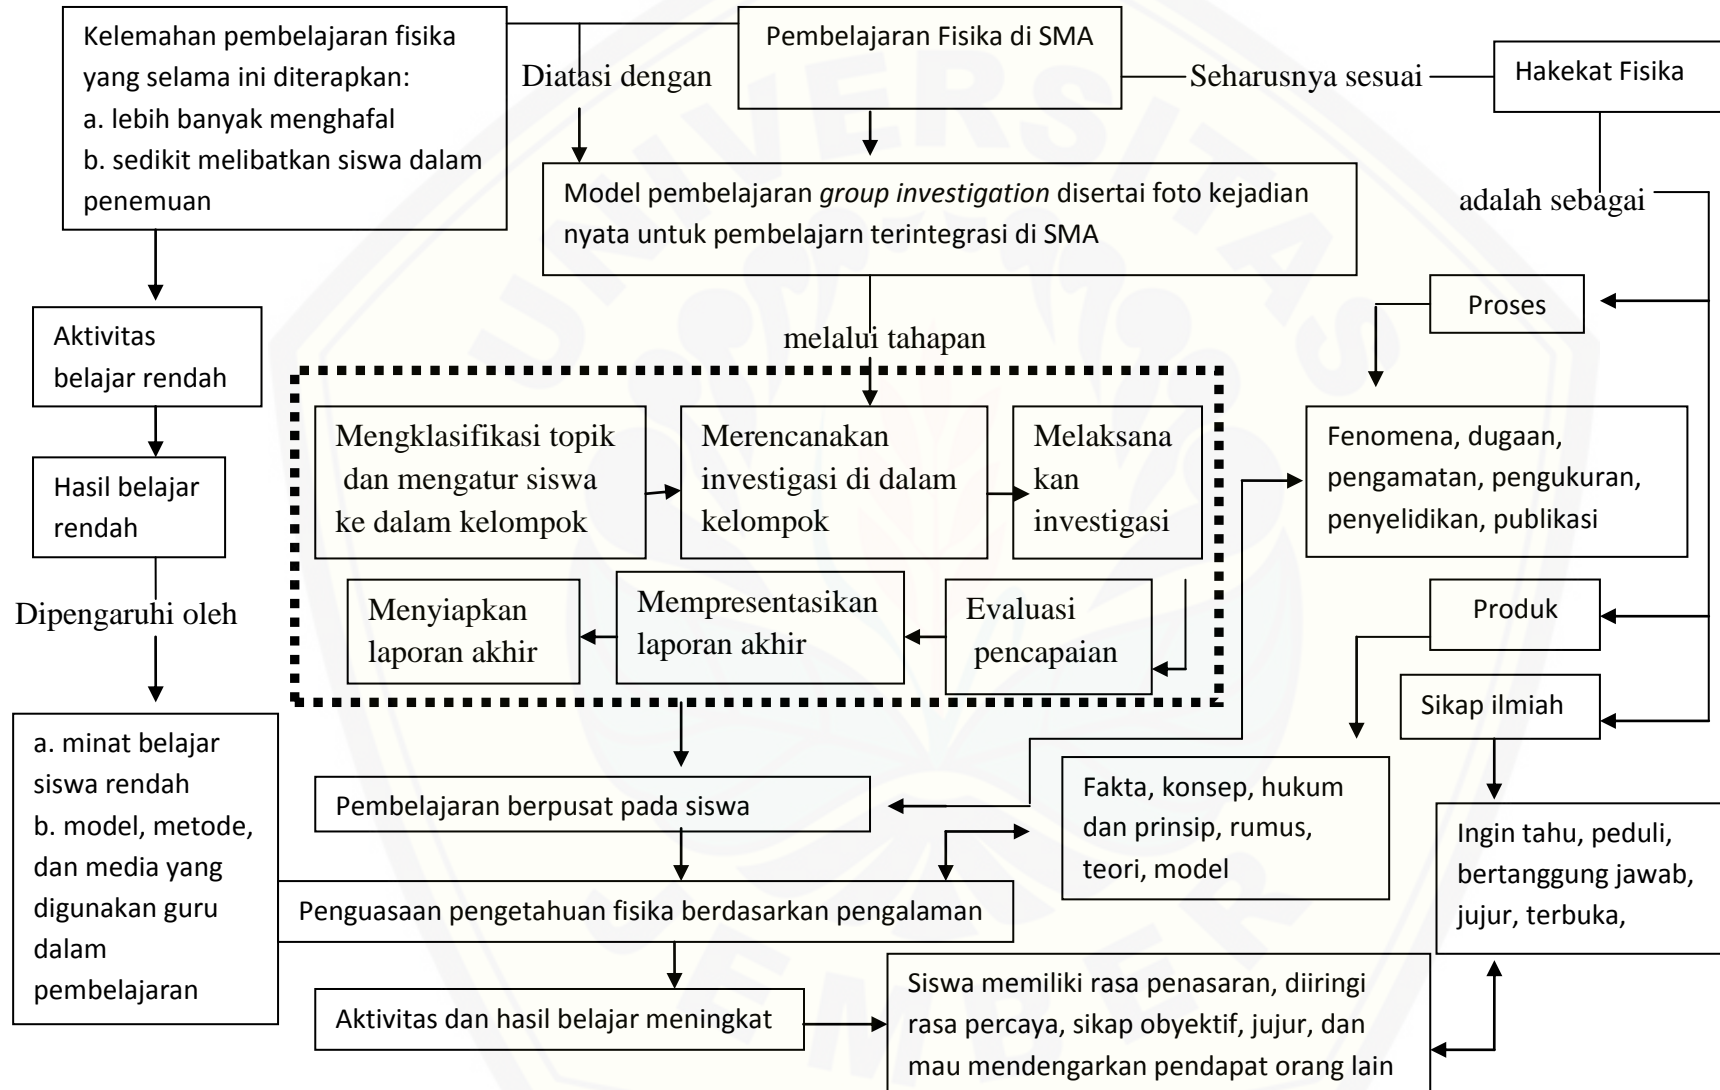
Kelemahan pembelajaran fisika yang selama ini diterapkan:
a. lebih banyak menghafal
b. sedikit melibatkan siswa dalam penemuan

Diatasi dengan

Pembelajaran Fisika di SMA

Seharusnya sesuai

Hakekat Fisika

Model pembelajaran *group investigation* disertai foto kejadian nyata untuk pembelajarn terintegrasi di SMA

adalah sebagai

Aktivitas belajar rendah

Proses

melalui tahapan

Mengklasifikasi topik dan mengatur siswa ke dalam kelompok

Merencanakan investigasi di dalam kelompok

Melaksana kan investigasi

Fenomena, dugaan, pengamatan, pengukuran, penyelidikan, publikasi

Hasil belajar rendah

Dipengaruhi oleh

Menyiapkan laporan akhir

Mempresentasikan laporan akhir

Evaluasi pencapaian

Produk

Sikap ilmiah

a. minat belajar siswa rendah
b. model, metode, dan media yang digunakan guru dalam pembelajaran

Pembelajaran berpusat pada siswa

Fakta, konsep, hukum dan prinsip, rumus, teori, model

Ingin tahu, peduli, bertanggung jawab, jujur, terbuka,

Penguasaan pengetahuan fisika berdasarkan pengalaman

Aktivitas dan hasil belajar meningkat

Siswa memiliki rasa penasaran, diiringi rasa percaya, sikap obyektif, jujur, dan mau mendengarkan pendapat orang lain